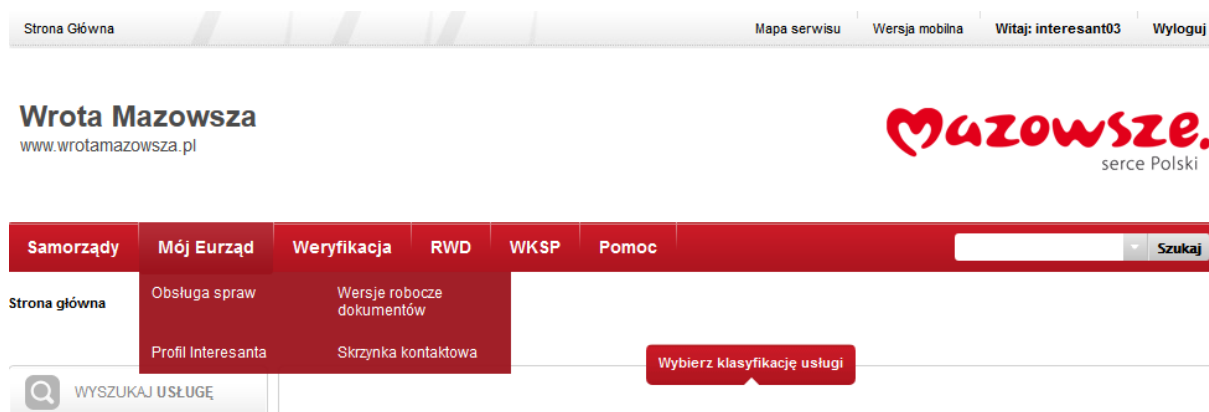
Strona Główna

Mapa serwisu | Wersja mobilna | Witaj: interesant03 | Wyloguj

Wrota Mazowsza
www.wrotamazowsza.pl

Mazowsze.
serce Polski

Samorządy | Mój Eurząd | Weryfikacja | RWD | WKSP | Pomoc

Szukaj

Strona główna

Obsługa spraw
Wersje robocze dokumentów
Profil Interesanta
Skrzynka kontaktowa

Wybierz klasyfikację usługi

WYSZUKAJ USŁUGĘ